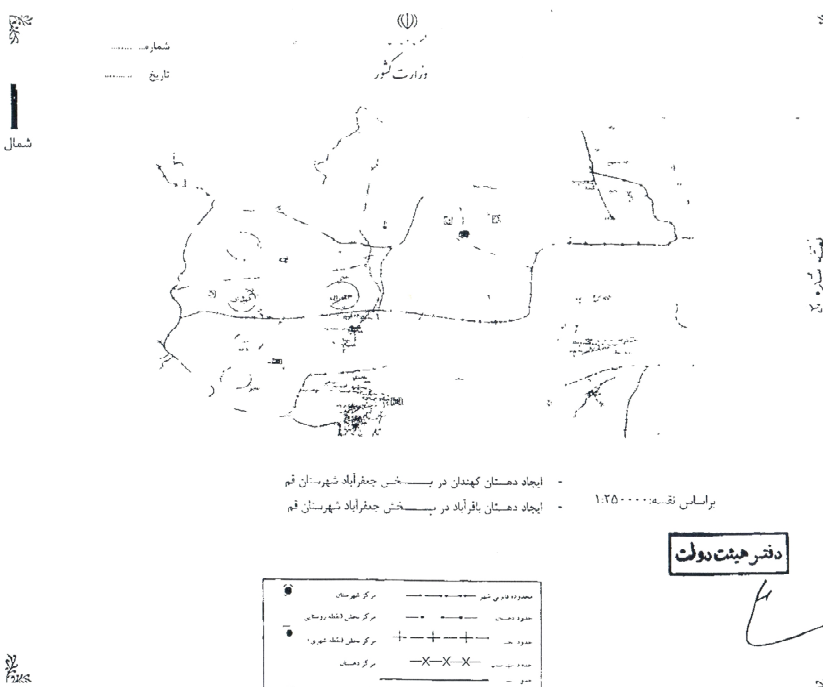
شماره ........
تاریخ ........

وزارت کشور

شمال

- ایجاد دهستان کهندان در بخش جعفرآباد شهرستان قم
- ایجاد دهستان باقرآباد در بخش جعفرآباد شهرستان قم

براساس نقشه ۱:۲۵۰۰۰۰

دفتر هیئت دولت

| | |
|---|---|
| محدوده قانونی شهر | مرکز شهرستان |
| حدود دهستان | مرکز بخش (نقطه روستایی) |
| حدود بخش | مرکز بخش (نقطه شهری) |
| حدود شهرستان | مرکز دهستان |
| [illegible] | |